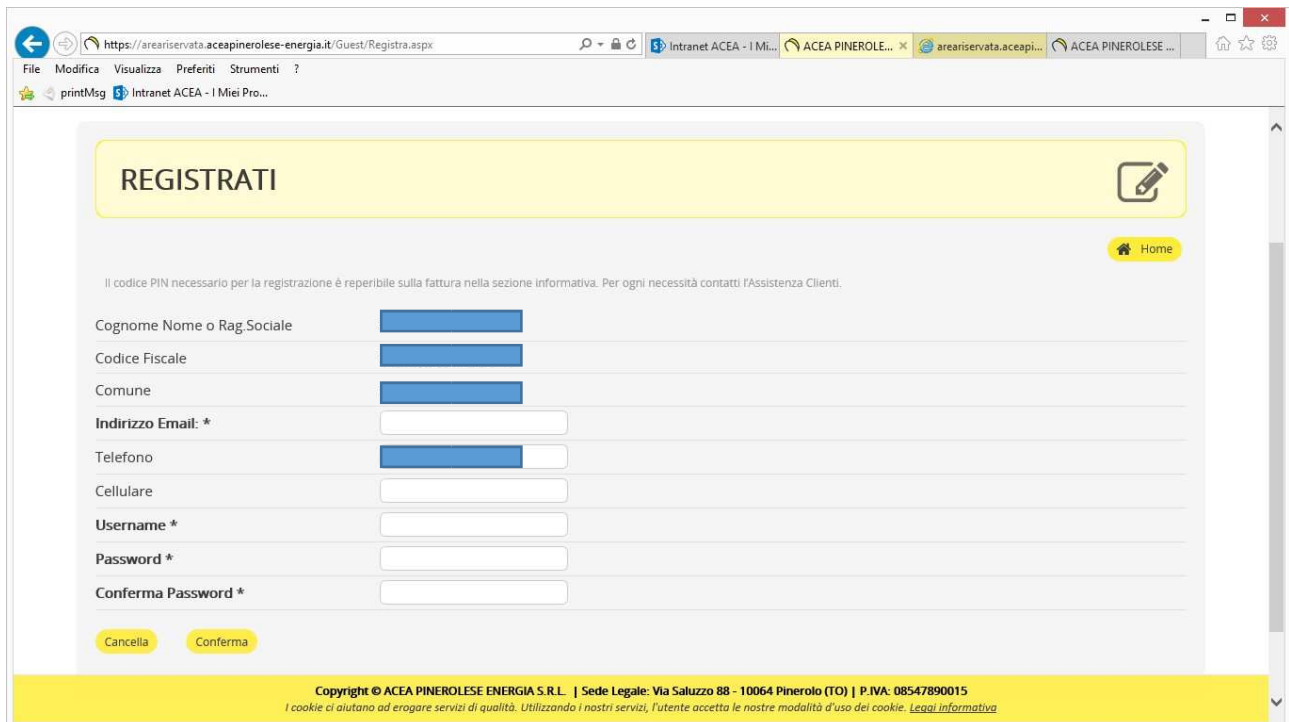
https://areariservata.aceapinerolese-energia.it/Guest/Registra.aspx

Intranet ACEA - I Mi... ACEA PINEROLE... × areariservata.aceapi... ACEA PINEROLESE ...

File Modifica Visualizza Preferiti Strumenti ?

printMsg Intranet ACEA - I Miei Pro...

REGISTRATI

Home

Il codice PIN necessario per la registrazione è reperibile sulla fattura nella sezione informativa. Per ogni necessità contatti l'Assistenza Clienti.

Cognome Nome o Rag.Sociale

Codice Fiscale

Comune

Indirizzo Email: *

Telefono

Cellulare

Username *

Password *

Conferma Password *

Cancella Conferma

Copyright © ACEA PINEROLESE ENERGIA S.R.L. | Sede Legale: Via Saluzzo 88 - 10064 Pinerolo (TO) | P.IVA: 08547890015

I cookie ci aiutano ad erogare servizi di qualità. Utilizzando i nostri servizi, l'utente accetta le nostre modalità d'uso dei cookie. Leggi informativa